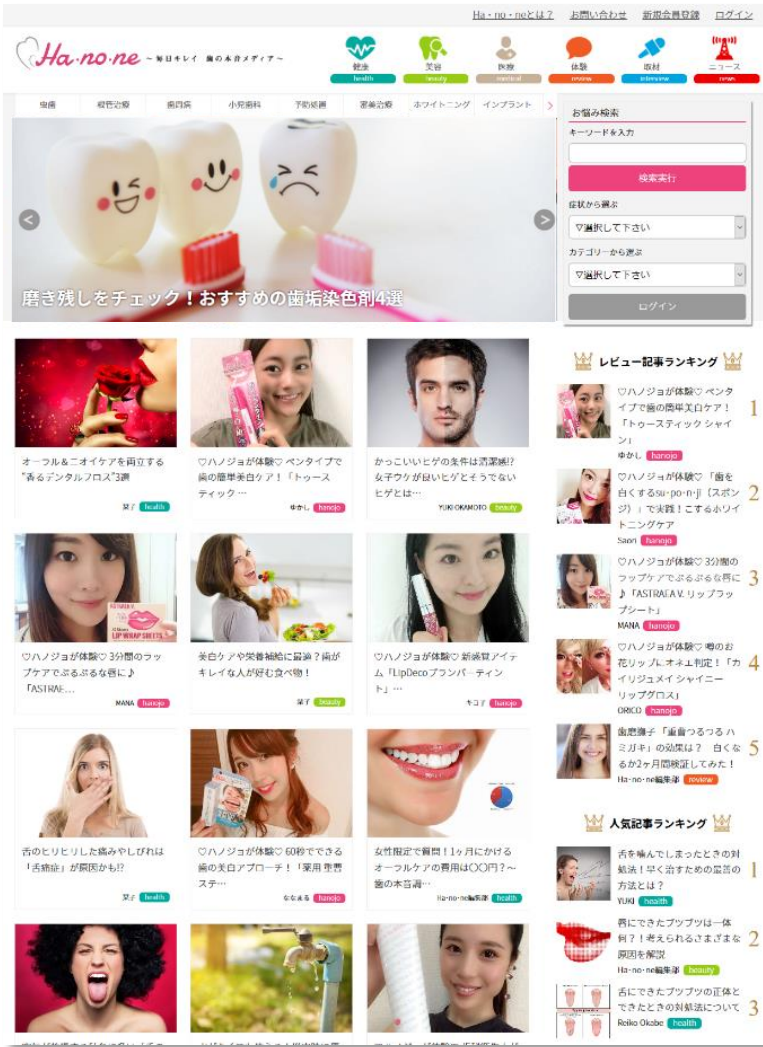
Ha・no・neとは？ お問い合わせ 新規会員登録 ログイン

Ha·no·ne ～毎日キレイ 歯の本音メディア～

健康 health
美容 beauty
医療 medical
体験 reviews
取材 interview
ニュース news

虫歯 矯正治療 歯周病 小児歯科 予防処置 審美治療 ホワイトニング インプラント

磨き残しをチェック！おすすめの歯垢染色剤4選

お悩み検索
キーワードを入力
検索実行
症状から選ぶ
▽選択して下さい
カテゴリーから選ぶ
▽選択して下さい
ログイン

オーラル＆ニオイケアを両立する"香るデンタルフロス"3選
菜子 health

♡ハノジョが体験♡ ペンタイプで歯の簡単美白ケア！「トーースティック…
ゆかし hanojo

かっこいいヒゲの条件は清潔感!?女子ウケが良いヒゲとそうでないヒゲとは…
YUKI OKAMOTO beauty

♡ハノジョが体験♡ 3分間のフップケアでぷるぷるな唇に♪「ASTRAE…
MANA hanojo

美白ケアや栄養補給に最適？歯がキレイな人が好む食べ物！
菜子 beauty

♡ハノジョが体験♡ 新感覚アイテム「LipDecoプランパーティント」…
キコ子 hanojo

舌のヒリヒリした痛みやしびれは「舌痛症」が原因かも!?
菜子 health

♡ハノジョが体験♡ 60秒でできる歯の美白アプローチ！「薬用 歯磨ステ…
ななまる hanojo

女性限定で質問！1ヶ月にかけるオーラルケアの費用は〇〇円？～歯の本音調…
Ha・no・ne編集部 health

レビュー記事ランキング

♡ハノジョが体験♡ ペンタイプで歯の簡単美白ケア！「トゥースティック シャイン」
ゆかし
1

♡ハノジョが体験♡「歯を白くするsu・po・n・ji（スポンジ）」で実践！こするホワイトニングケア
Saori hanojo
2

♡ハノジョが体験♡ 3分間のフップケアでぷるぷるな唇に♪「ASTRAEA V. リップラップシート」
MANA hanojo
3

♡ハノジョが体験♡ 噂のお花リップ、オネエ推薦！「カイリジュメイ シャイニーリップグロス」
ORICO hanojo
4

歯磨き粉「歯磨つるつる ハミガキ」の効果は？ 白くなるか2ヶ月間検証してみた！
Ha・no・ne編集部 review
5

人気記事ランキング

舌を噛んでしまったときの対処法！早く治すための最善の方法とは？
YUKI health
1

唇にできたブツブツは一体何？考えられるさまざまな原因を解説
Ha・no・ne編集部 beauty
2

舌にできたブツブツの正体とできたときの対処法について
Reiko Okabe health
3